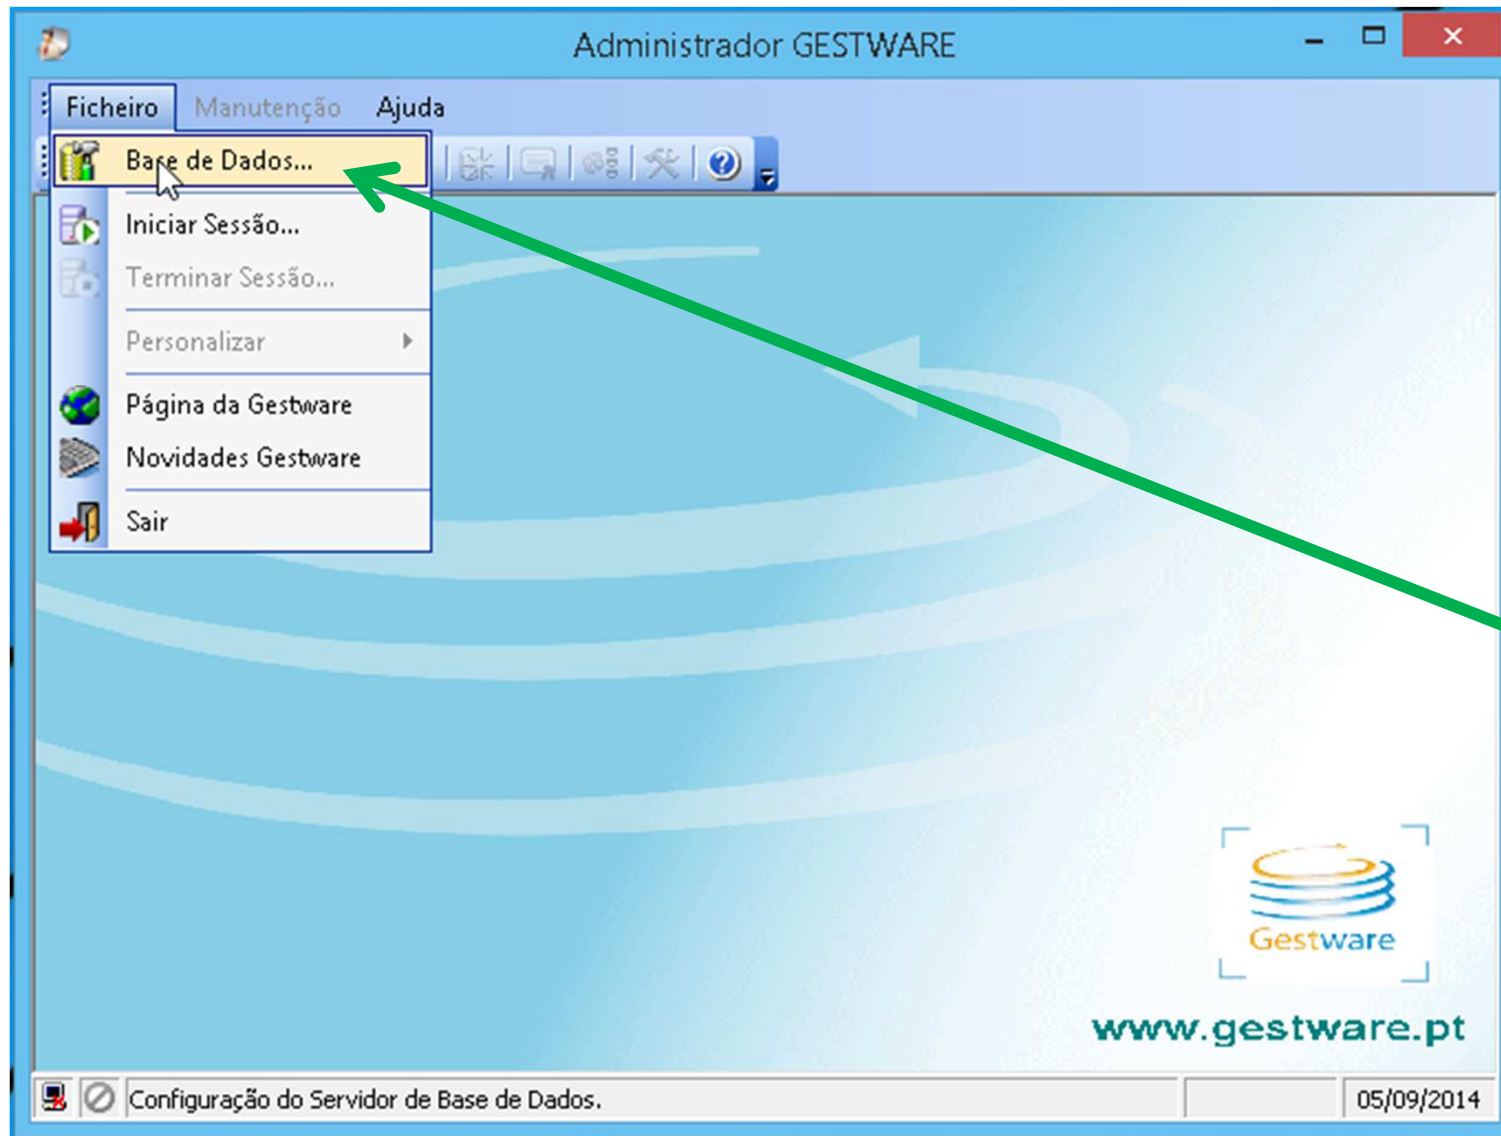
Administrador GESTWARE

Ficheiro Manutenção Ajuda

Base de Dados...

Iniciar Sessão...

Terminar Sessão...

Personalizar

Página da Gestware

Novidades Gestware

Sair

Gestware

www.gestware.pt

Configuração do Servidor de Base de Dados.

05/09/2014